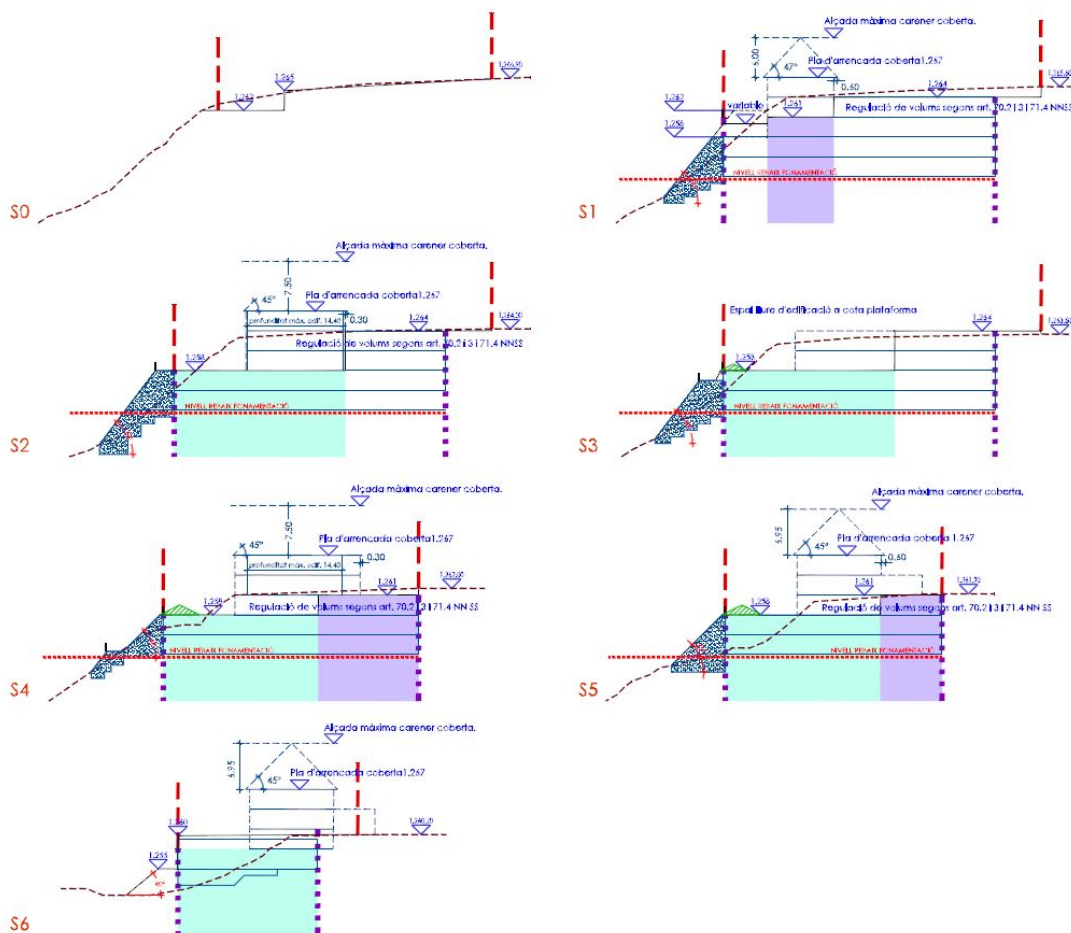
S0

1.262

1.265

1.264,50

Alçada màxima carener coberta.

5.00

47°

Pla d'arrencada coberta 1.267

0.60

1.262

variable

1.261

1.264

1.265,60

Regulació de volums segons art. 70.2 i 3 i 71.4 NNSS

1.258

NIVELL PROBABLE FONAMENTACIÓ

S1

Alçada màxima carener coberta.

7.50

45°

Pla d'arrencada coberta 1.267

profunditat màx. edif. 14.40

0.30

1.264

1.264,50

1.258

Regulació de volums segons art. 70.2 i 3 i 71.4 NNSS

NIVELL PROBABLE FONAMENTACIÓ

S2

Espai lliure d'edificació a cota plataforma

1.264

1.265,60

1.258

NIVELL PROBABLE FONAMENTACIÓ

S3

Alçada màxima carener coberta.

7.50

45°

Pla d'arrencada coberta 1.267

profunditat màx. edif. 14.40

0.30

1.261

1.262,97

1.258

Regulació de volums segons art. 70.2 i 3 i 71.4 NN SS

NIVELL PROBABLE FONAMENTACIÓ

S4

Alçada màxima carener coberta.

6.95

45°

Pla d'arrencada coberta 1.267

0.60

1.261

1.261,30

1.258

Regulació de volums segons art. 70.2 i 3 i 71.4 NN SS

NIVELL PROBABLE FONAMENTACIÓ

S5

Alçada màxima carener coberta.

6.95

45°

Pla d'arrencada coberta 1.267

1.260

1.260,50

1.255

45°

S6